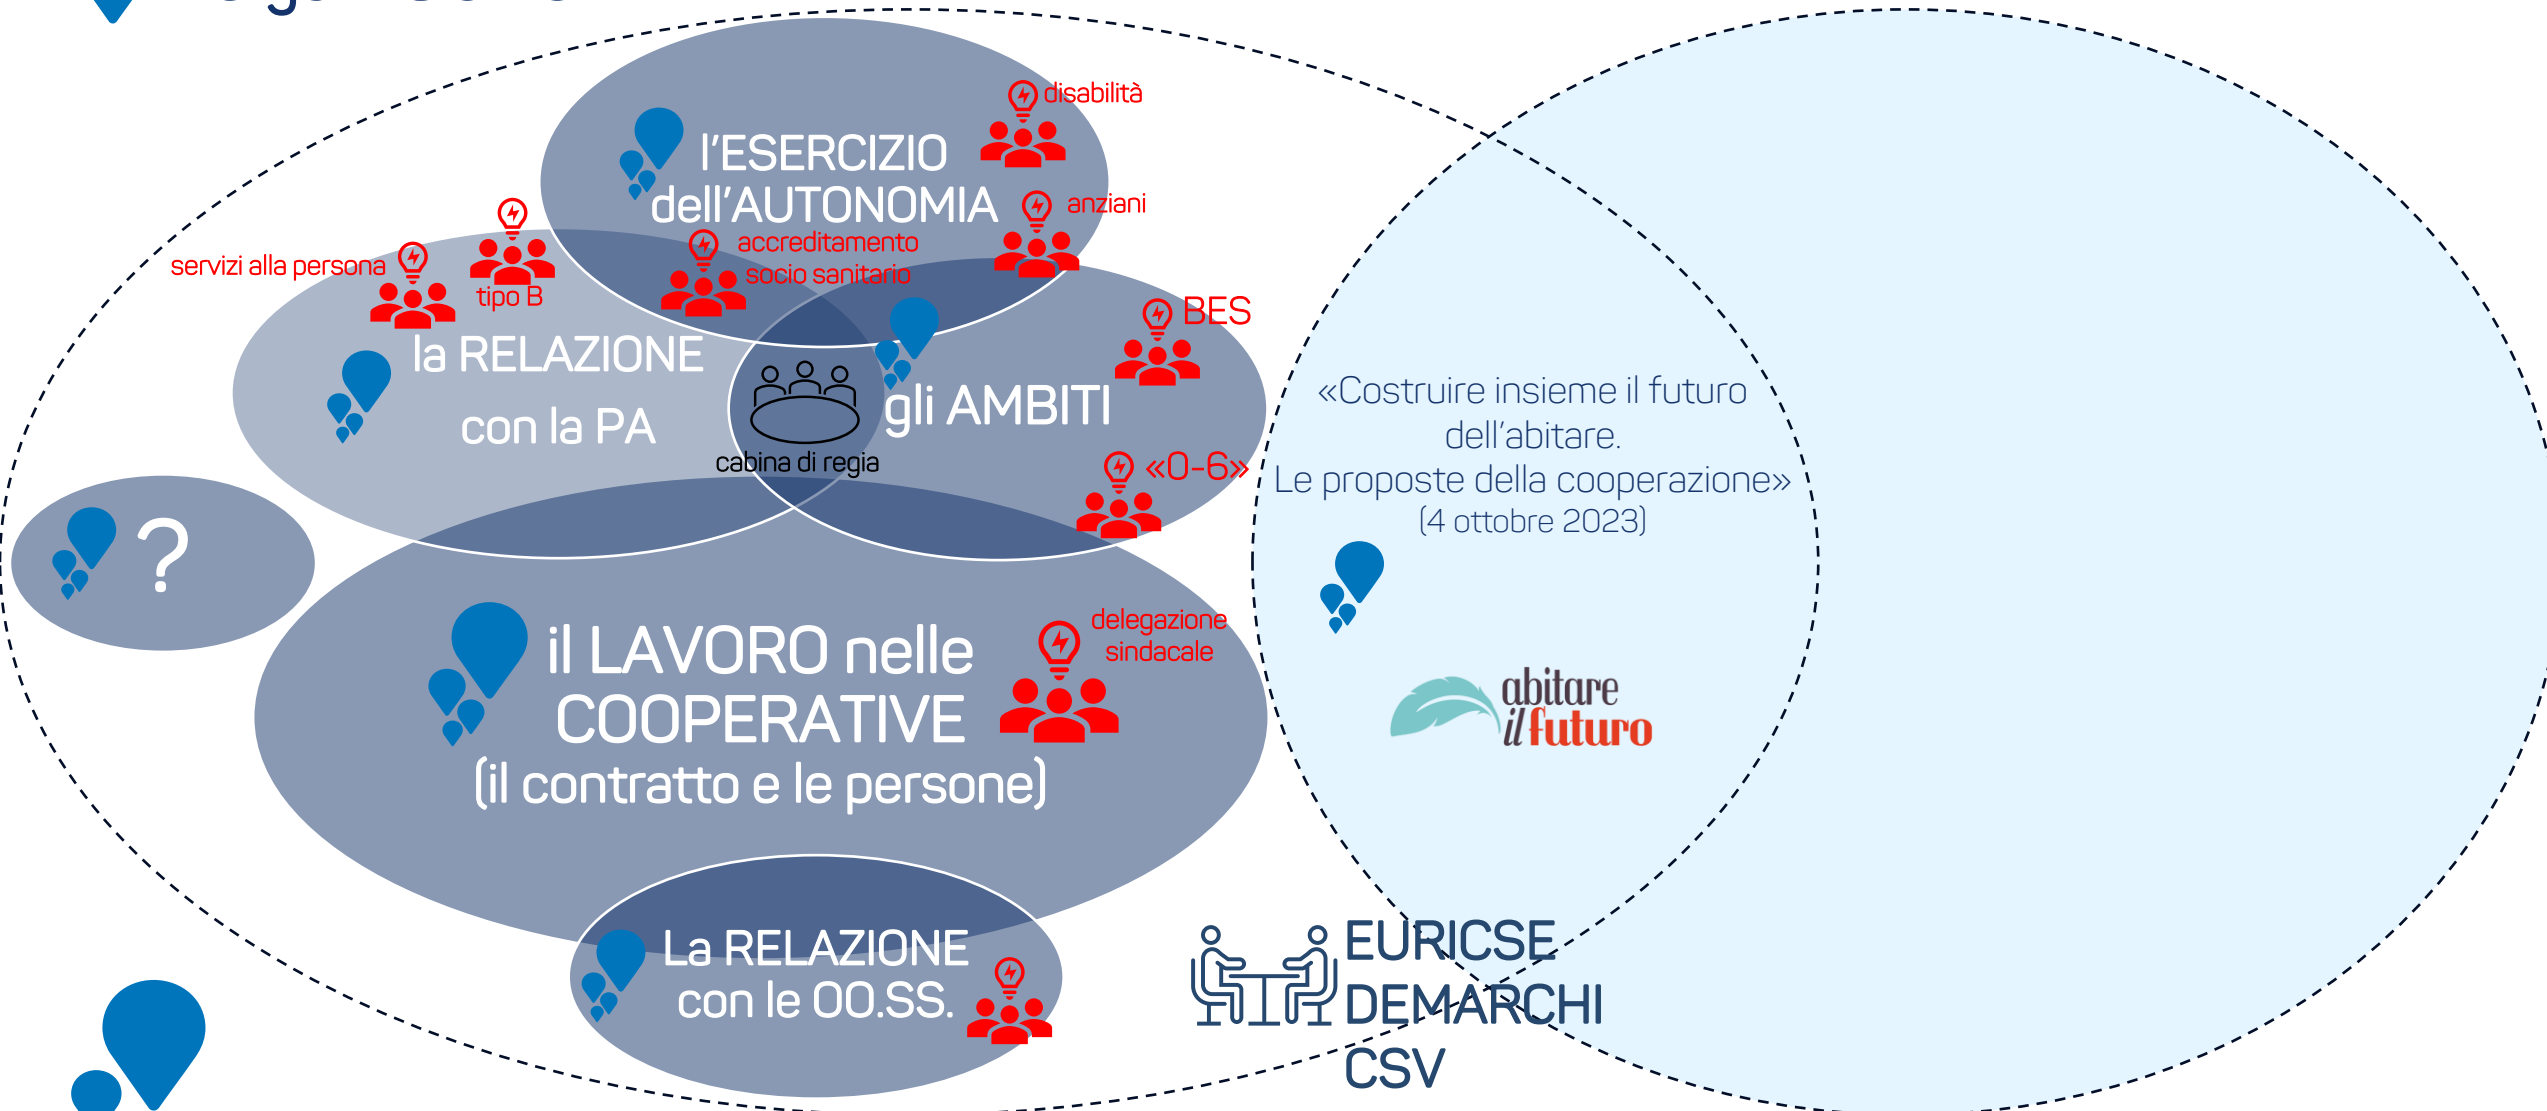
disabilità

l'ESERCIZIO dell'AUTONOMIA

anziani

accreditamento socio sanitario

servizi alla persona

tipo B

BES

la RELAZIONE con la PA

gli AMBITI

cabina di regia

«0-6»

«Costruire insieme il futuro dell'abitare. Le proposte della cooperazione» (4 ottobre 2023)

?

il LAVORO nelle COOPERATIVE (il contratto e le persone)

delegazione sindacale

abitare il futuro

La RELAZIONE con le OO.SS.

EURICSE
DEMARCHI
CSV